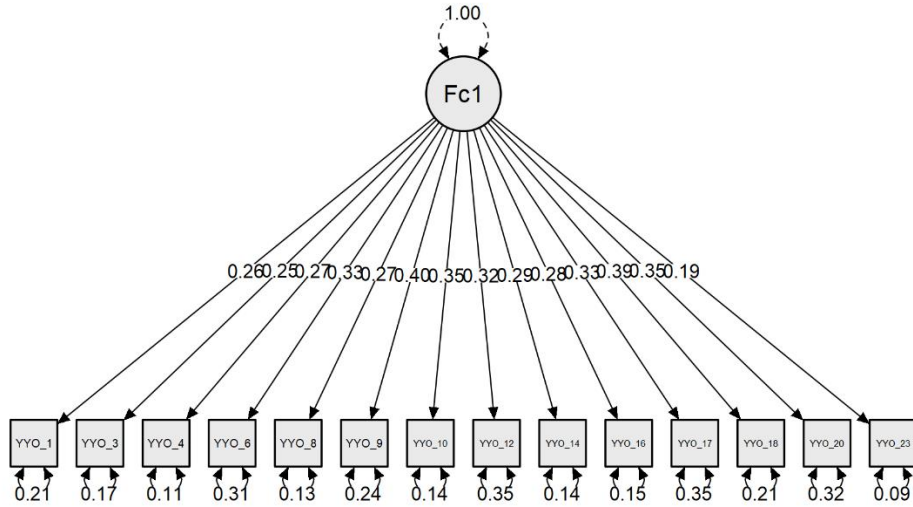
1.00

Fc1

0.26 0.25 0.27 0.33 0.27 0.40 0.35 0.32 0.29 0.28 0.33 0.39 0.35 0.19

YYO_1 YYO_3 YYO_4 YYO_6 YYO_8 YYO_9 YYO_10 YYO_12 YYO_14 YYO_16 YYO_17 YYO_18 YYO_20 YYO_23

0.21 0.17 0.11 0.31 0.13 0.24 0.14 0.35 0.14 0.15 0.35 0.21 0.32 0.09